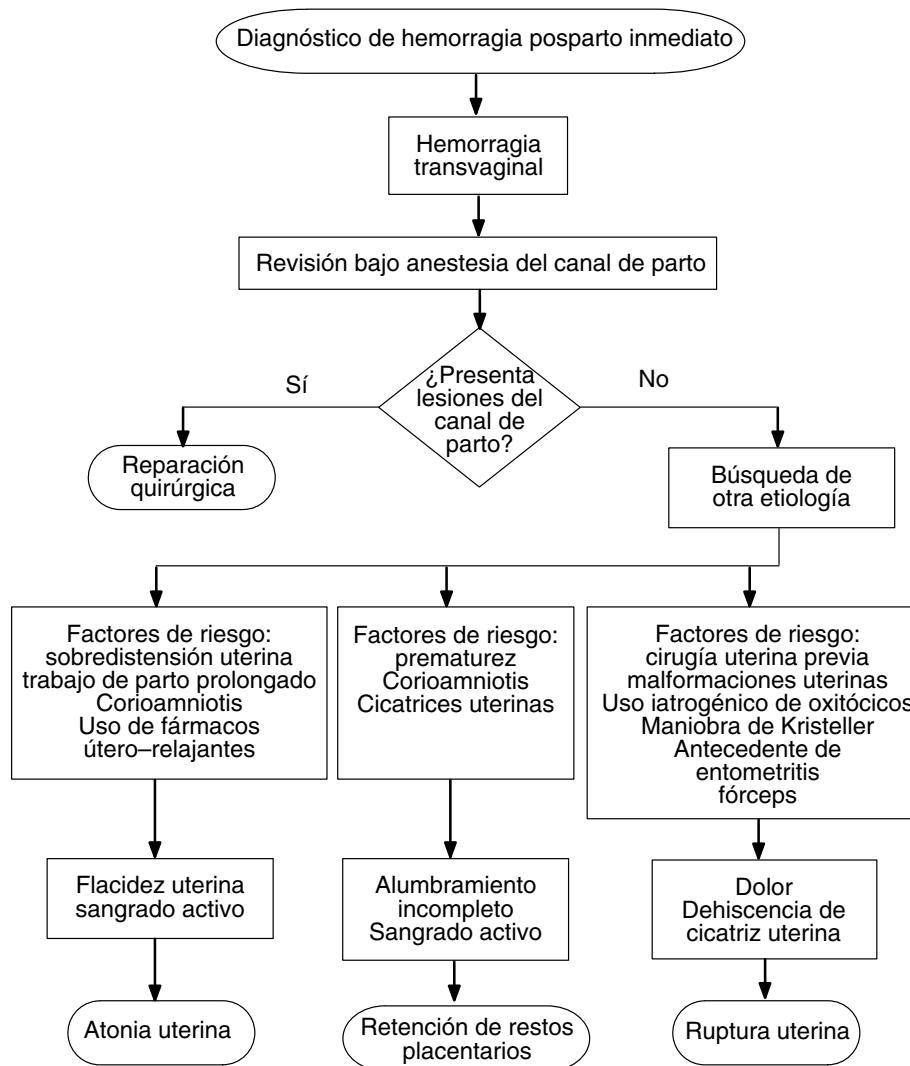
Diagnóstico de hemorragia posparto inmediato

Hemorragia transvaginal

Revisión bajo anestesia del canal de parto

¿Presenta lesiones del canal de parto?

Sí

No

Reparación quirúrgica

Búsqueda de otra etiología

Factores de riesgo:
sobredistensión uterina
trabajo de parto prolongado
Corioamniotis
Uso de fármacos
útero–relajantes

Factores de riesgo:
prematurez
Corioamniotis
Cicatrices uterinas

Factores de riesgo:
cirugía uterina previa
malformaciones uterinas
Uso iatrogénico de oxitócicos
Maniobra de Kristeller
Antecedente de
entometritis
fórceps

Flacidez uterina
sangrado activo

Alumbramiento
incompleto
Sangrado activo

Dolor
Dehiscencia de
cicatriz uterina

Atonia uterina

Retención de restos placentarios

Ruptura uterina